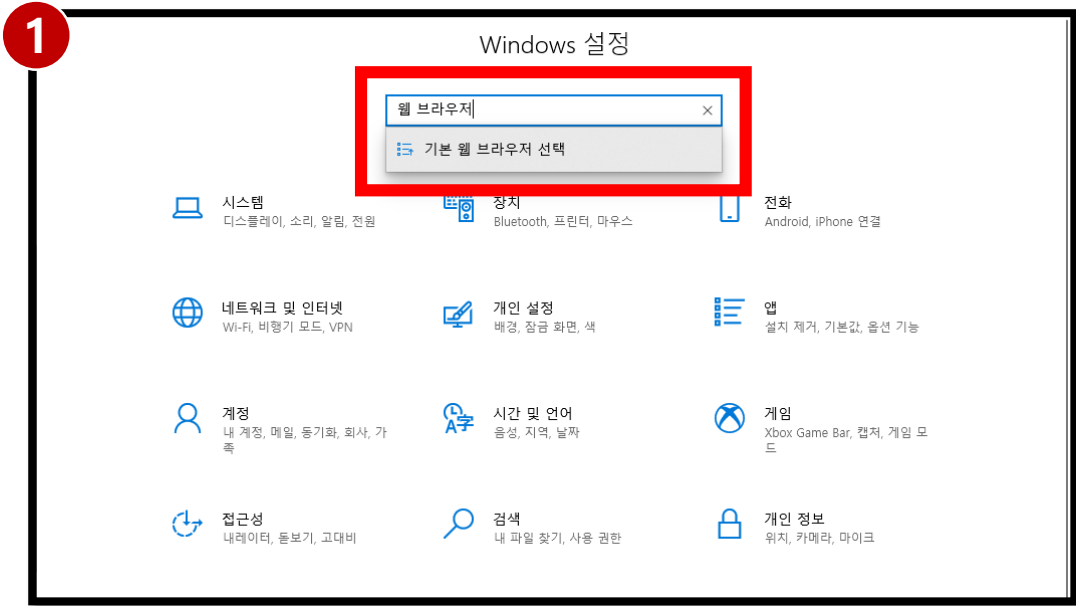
1

Windows 설정

웹 브라우저 ×

기본 웹 브라우저 선택

시스템
디스플레이, 소리, 알림, 전원

장치
Bluetooth, 프린터, 마우스

전화
Android, iPhone 연결

네트워크 및 인터넷
Wi-Fi, 비행기 모드, VPN

개인 설정
배경, 잠금 화면, 색

앱
설치 제거, 기본값, 옵션 기능

계정
내 계정, 메일, 동기화, 회사, 가족

시간 및 언어
음성, 지역, 날짜

게임
Xbox Game Bar, 캡처, 게임 모드

접근성
내레이터, 돋보기, 고대비

검색
내 파일 찾기, 사용 권한

개인 정보
위치, 카메라, 마이크